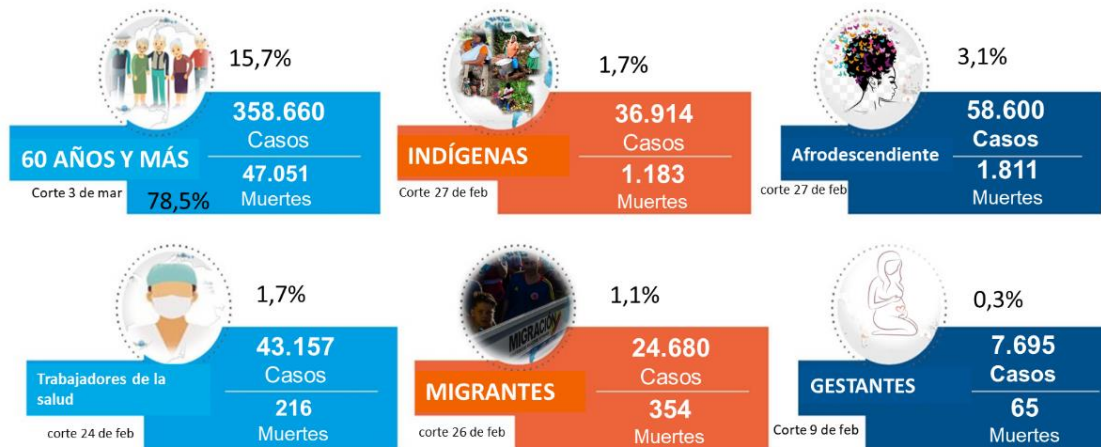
15,7%

358.660
Casos

60 AÑOS Y MÁS

47.051
Muertes

Corte 3 de mar

78,5%

1,7%

36.914
Casos

INDÍGENAS

1.183
Muertes

Corte 27 de feb

3,1%

58.600
Casos

Afrodescendiente

1.811
Muertes

corte 27 de feb

1,7%

43.157
Casos

Trabajadores de la salud

216
Muertes

corte 24 de feb

MIGRACIÓN

1,1%

24.680
Casos

MIGRANTES

354
Muertes

corte 26 de feb

0,3%

7.695
Casos

GESTANTES

65
Muertes

Corte 9 de feb